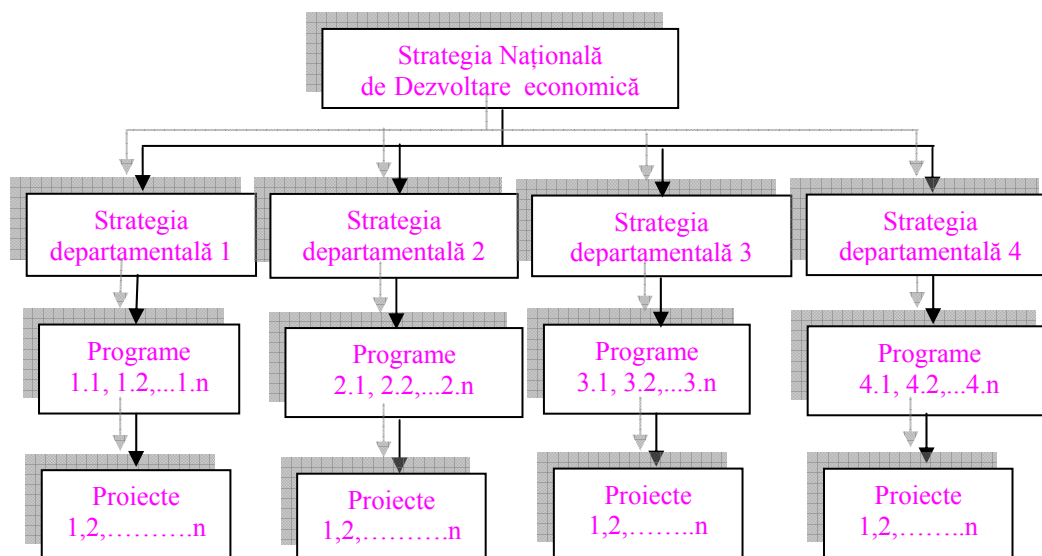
Strategia Națională de Dezvoltare economică

Strategia departamentală 1

Strategia departamentală 2

Strategia departamentală 3

Strategia departamentală 4

Programe 1.1, 1.2,...1.n

Programe 2.1, 2.2,...2.n

Programe 3.1, 3.2,...3.n

Programe 4.1, 4.2,...4.n

Proiecte 1,2,……….n

Proiecte 1,2,……….n

Proiecte 1,2,……..n

Proiecte 1,2,……..n